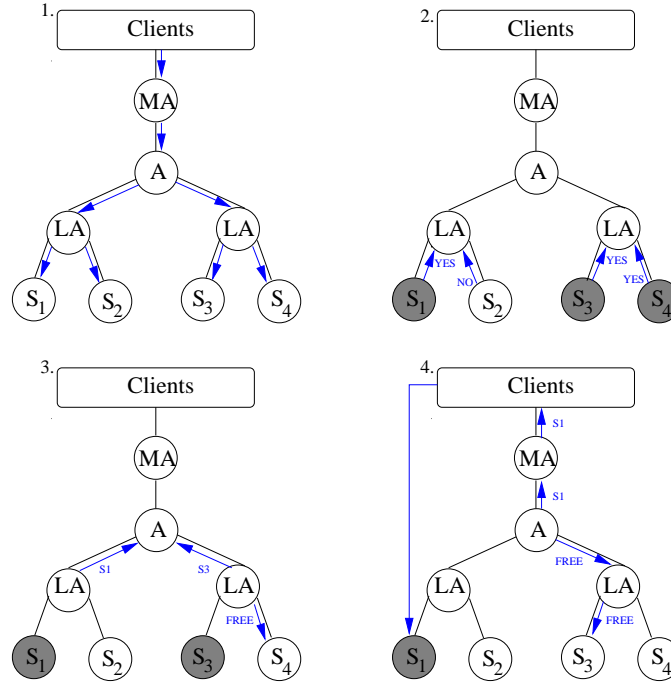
1.
Clients
MA
A
LA
LA
$S_1$
$S_2$
$S_3$
$S_4$

2.
Clients
MA
A
LA
LA
YES
NO
YES
YES
$S_1$
$S_2$
$S_3$
$S_4$

3.
Clients
MA
A
S1
S3
LA
LA
FREE
$S_1$
$S_2$
$S_3$
$S_4$

4.
Clients
S1
MA
S1
A
FREE
LA
LA
FREE
$S_1$
$S_2$
$S_3$
$S_4$